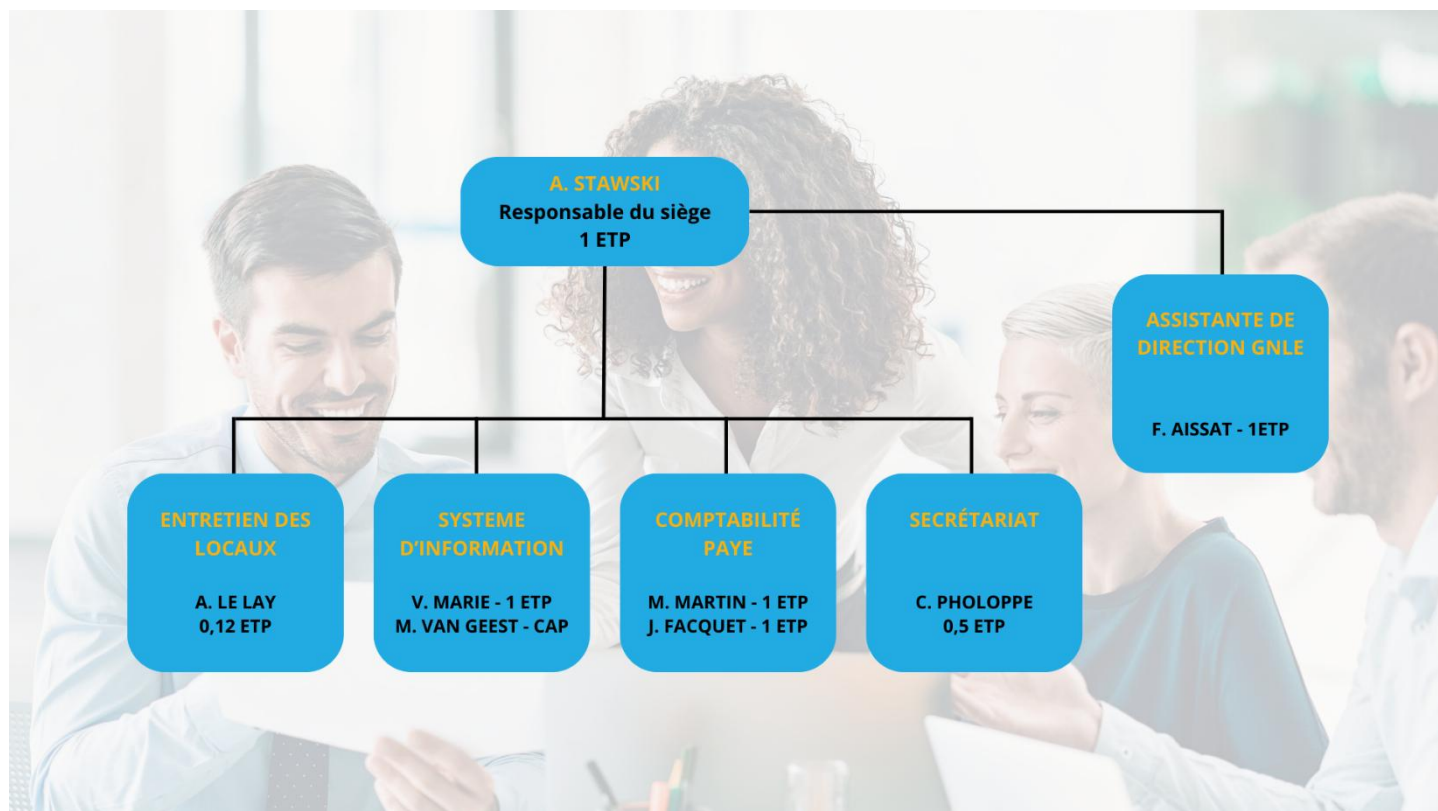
A. STAWSKI
Responsable du siège
1 ETP

ASSISTANTE DE DIRECTION GNLE

F. AISSAT - 1ETP

ENTRETIEN DES LOCAUX

A. LE LAY
0,12 ETP

SYSTEME D'INFORMATION

V. MARIE - 1 ETP
M. VAN GEEST - CAP

COMPTABILITÉ PAYE

M. MARTIN - 1 ETP
J. FACQUET - 1 ETP

SECRÉTARIAT

C. PHOLOPPE
0,5 ETP